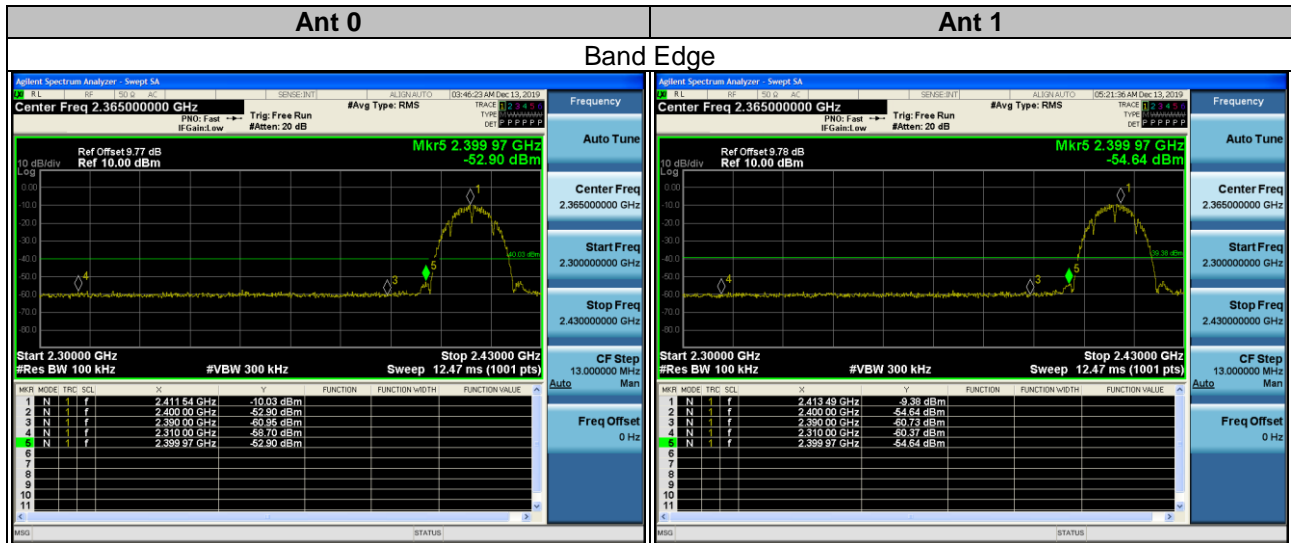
| Ant 0 | Ant 1 |
|---|---|
| Band Edge | |

Agilent Spectrum Analyzer - Swept SA
RL RF 50 Ω AC SENSE:INT ALIGN AUTO 03:46:23 AM Dec 13, 2019
Center Freq 2.365000000 GHz
PNO: Fast IFGain:Low
Trig: Free Run
#Atten: 20 dB
#Avg Type: RMS
TRACE 1 2 3 4 5 6
TYPE
DET P P P P P P
Frequency
Ref Offset 9.77 dB
10 dB/div Ref 10.00 dBm
Log
Mkr5 2.399 97 GHz
-52.90 dBm
0.00
-10.0
-20.0
-30.0
-40.0
-50.0
-60.0
-70.0
-80.0
-40.03 dBm
Start 2.30000 GHz
#Res BW 100 kHz
#VBW 300 kHz
Stop 2.43000 GHz
Sweep 12.47 ms (1001 pts)
Auto Tune
Center Freq
2.365000000 GHz
Start Freq
2.300000000 GHz
Stop Freq
2.430000000 GHz
CF Step
13.000000 MHz
Auto Man
Freq Offset
0 Hz

| MKR | MODE | TRC | SCL | X | Y | FUNCTION | FUNCTION WIDTH | FUNCTION VALUE |
|---|---|---|---|---|---|---|---|---|
| 1 | N | 1 | f | 2.411 54 GHz | -10.03 dBm | | | |
| 2 | N | 1 | f | 2.400 00 GHz | -52.90 dBm | | | |
| 3 | N | 1 | f | 2.390 00 GHz | -60.95 dBm | | | |
| 4 | N | 1 | f | 2.310 00 GHz | -58.70 dBm | | | |
| 5 | N | 1 | f | 2.399 97 GHz | -52.90 dBm | | | |
| 6 | | | | | | | | |
| 7 | | | | | | | | |
| 8 | | | | | | | | |
| 9 | | | | | | | | |
| 10 | | | | | | | | |
| 11 | | | | | | | | |

MSG STATUS

Agilent Spectrum Analyzer - Swept SA
RL RF 50 Ω AC SENSE:INT ALIGN AUTO 05:21:36 AM Dec 13, 2019
Center Freq 2.365000000 GHz
PNO: Fast IFGain:Low
Trig: Free Run
#Atten: 20 dB
#Avg Type: RMS
TRACE 1 2 3 4 5 6
TYPE
DET P P P P P P
Frequency
Ref Offset 9.78 dB
10 dB/div Ref 10.00 dBm
Log
Mkr5 2.399 97 GHz
-54.64 dBm
0.00
-10.0
-20.0
-30.0
-40.0
-50.0
-60.0
-70.0
-80.0
-39.38 dBm
Start 2.30000 GHz
#Res BW 100 kHz
#VBW 300 kHz
Stop 2.43000 GHz
Sweep 12.47 ms (1001 pts)
Auto Tune
Center Freq
2.365000000 GHz
Start Freq
2.300000000 GHz
Stop Freq
2.430000000 GHz
CF Step
13.000000 MHz
Auto Man
Freq Offset
0 Hz

| MKR | MODE | TRC | SCL | X | Y | FUNCTION | FUNCTION WIDTH | FUNCTION VALUE |
|---|---|---|---|---|---|---|---|---|
| 1 | N | 1 | f | 2.413 49 GHz | -9.38 dBm | | | |
| 2 | N | 1 | f | 2.400 00 GHz | -54.64 dBm | | | |
| 3 | N | 1 | f | 2.390 00 GHz | -60.73 dBm | | | |
| 4 | N | 1 | f | 2.310 00 GHz | -60.37 dBm | | | |
| 5 | N | 1 | f | 2.399 97 GHz | -54.64 dBm | | | |
| 6 | | | | | | | | |
| 7 | | | | | | | | |
| 8 | | | | | | | | |
| 9 | | | | | | | | |
| 10 | | | | | | | | |
| 11 | | | | | | | | |

MSG STATUS